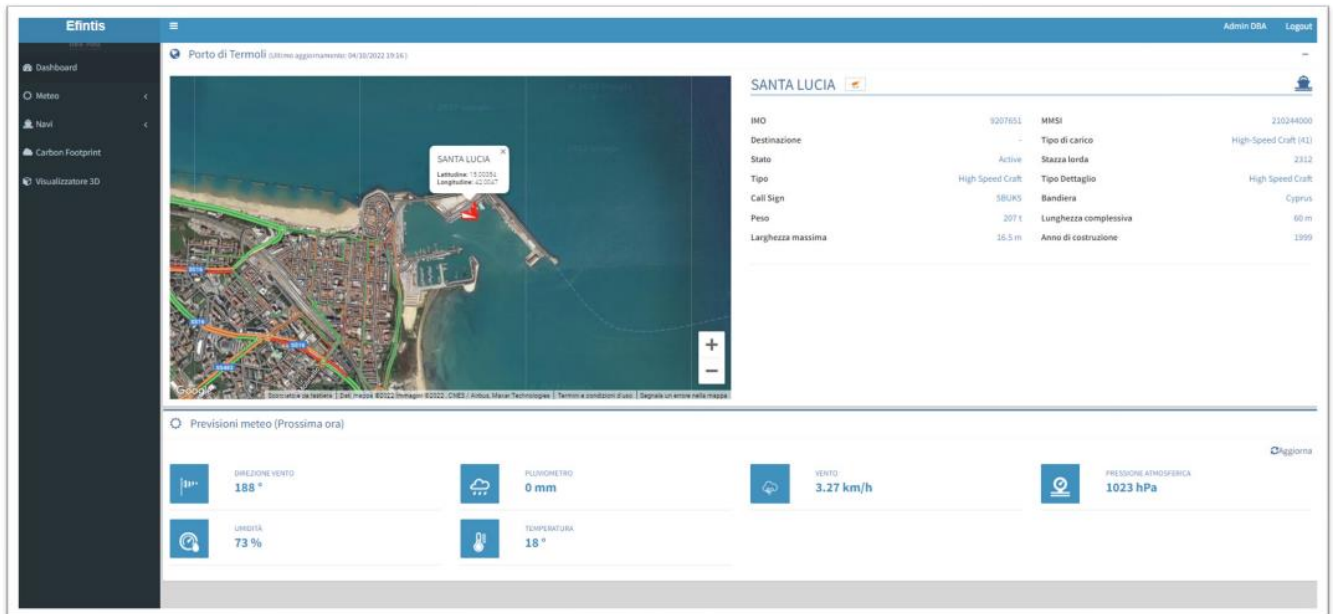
Efintis

Dashboard
Meteo
Navi
Carbon Footprint
Visualizzatore 3D

≡ Admin DBA Logout

Porto di Termoli (Ultimo aggiornamento: 04/10/2022 19:16)

SANTA LUCIA
Latitudine: 15.00054
Longitudine: 42.0047

+
−

Google Scorciatoie da tastiera | Dati mappa ©2022 Immagini ©2022 , CNES / Airbus, Maxar Technologies | Termini e condizioni d'uso | Segnala un errore nella mappa

SANTA LUCIA

| | | | |
|---|---|---|---|
| IMO | 9207651 | MMSI | 210244000 |
| Destinazione | - | Tipo di carico | High-Speed Craft (41) |
| Stato | Active | Stazza lorda | 2312 |
| Tipo | High Speed Craft | Tipo Dettaglio | High Speed Craft |
| Call Sign | 5BUK5 | Bandiera | Cyprus |
| Peso | 207 t | Lunghezza complessiva | 60 m |
| Larghezza massima | 16.5 m | Anno di costruzione | 1999 |

Previsioni meteo (Prossima ora)

Aggiorna

DIREZIONE VENTO
188 °

PLUVIOMETRO
0 mm

VENTO
3.27 km/h

PRESSIONE ATMOSFERICA
1023 hPa

UMIDITÀ
73 %

TEMPERATURA
18 °